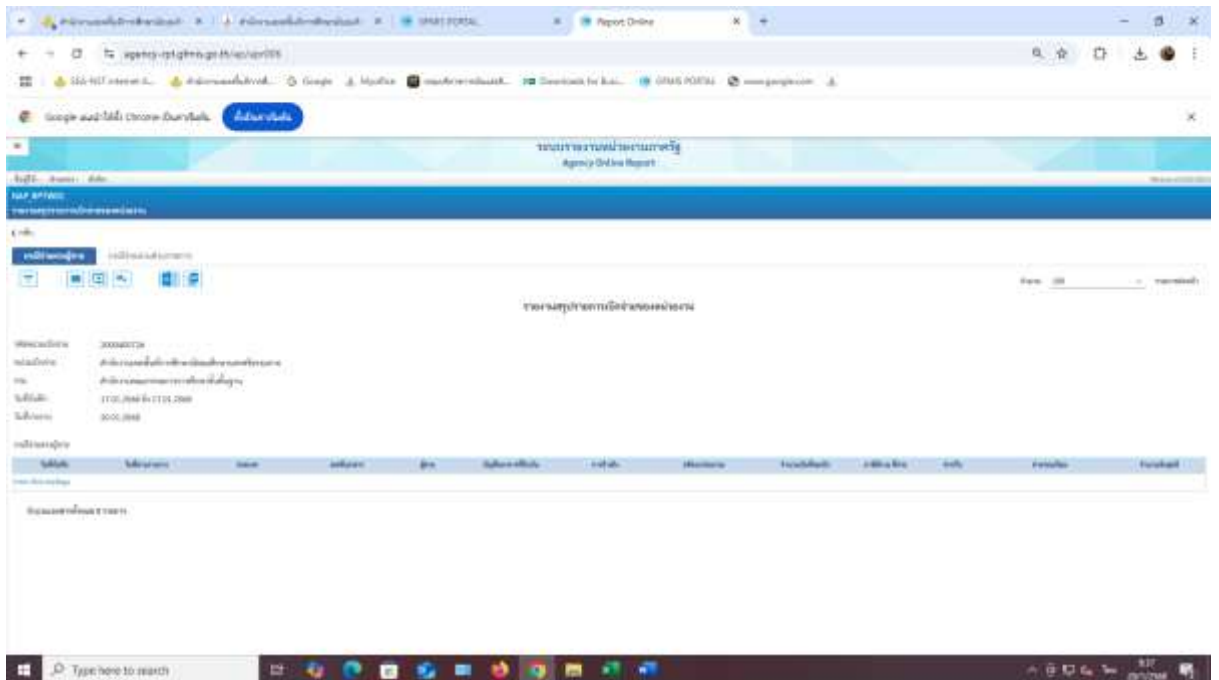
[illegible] | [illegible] | GFMIS PORTAL | Report Online

agency-rpt.gfmis.go.th/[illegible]

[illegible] | Google | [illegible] | GFMIS PORTAL | www.google.com

Google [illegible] Chrome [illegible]

ระบบรายงานหน่วยงานภาครัฐ
Agency Online Report

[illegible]

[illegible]

รายงานสรุปรายการเบิกจ่ายของหน่วยงาน

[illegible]

| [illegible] | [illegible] | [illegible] | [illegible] | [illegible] | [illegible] | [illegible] | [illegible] | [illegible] | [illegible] | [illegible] | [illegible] | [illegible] |
|---|---|---|---|---|---|---|---|---|---|---|---|---|

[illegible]

Type here to search